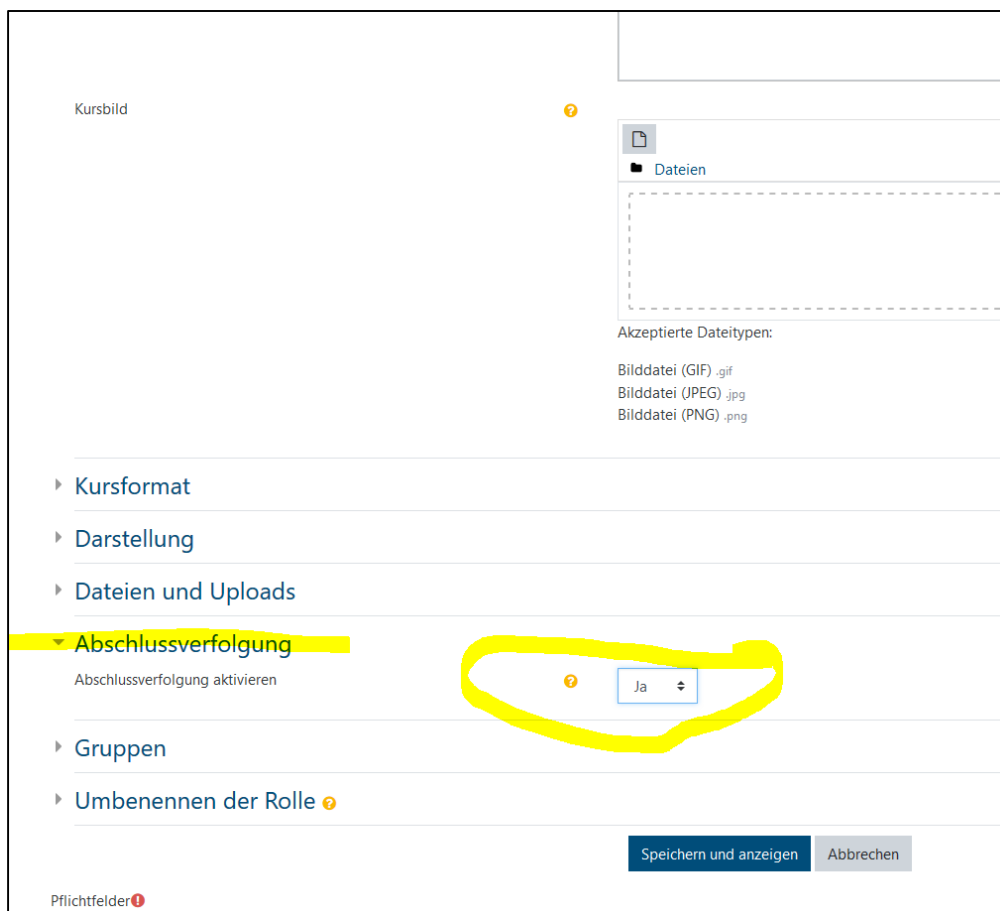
Kursbild

Dateien

Akzeptierte Dateitypen:

Bilddatei (GIF) .gif
Bilddatei (JPEG) .jpg
Bilddatei (PNG) .png

Kursformat

Darstellung

Dateien und Uploads

Abschlussverfolgung

Abschlussverfolgung aktivieren

Ja

Gruppen

Umbenennen der Rolle

Speichern und anzeigen

Abbrechen

Pflichtfelder